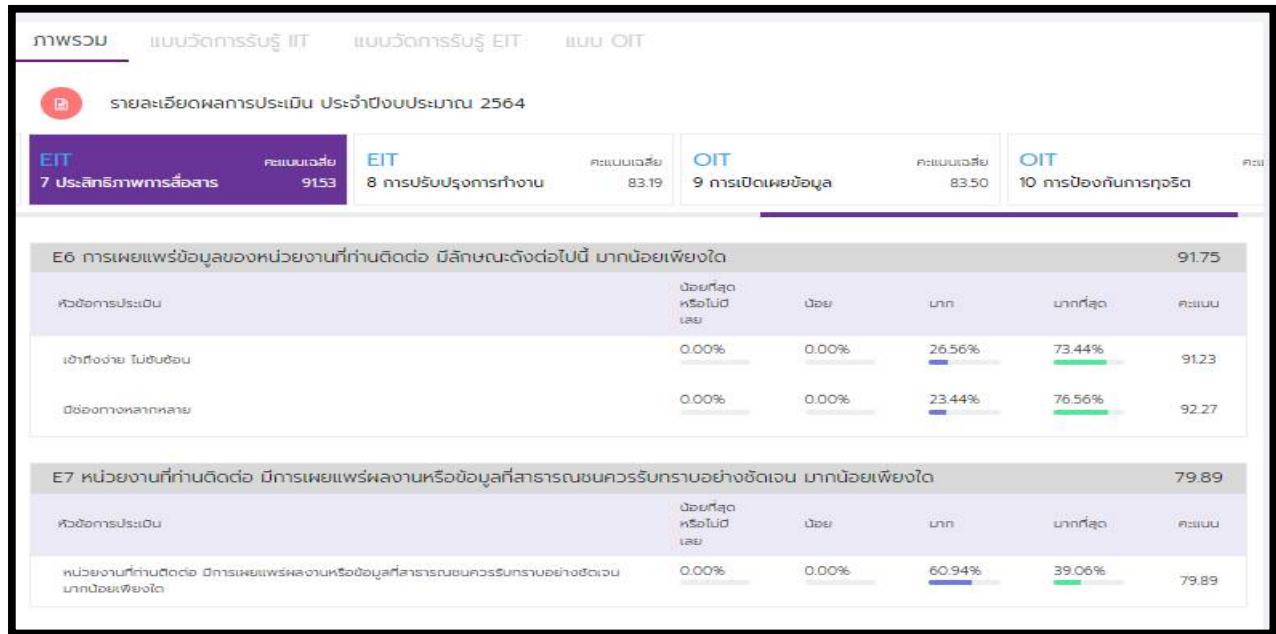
ภาพรวม แบบวัดการรับรู้ IIT แบบวัดการรับรู้ EIT แบบ OIT

รายละเอียดผลการประเมิน ประจำปีงบประมาณ 2564

EIT คะแนนเฉลี่ย
7 ประสิทธิภาพการสื่อสาร 91.53

EIT คะแนนเฉลี่ย
8 การปรับปรุงการทำงาน 83.19

OIT คะแนนเฉลี่ย
9 การเปิดเผยข้อมูล 83.50

OIT คะ
10 การป้องกันการทุจริต

E6 การเผยแพร่ข้อมูลของหน่วยงานที่ท่านติดต่อ มีลักษณะดังต่อไปนี้ มากน้อยเพียงใด 91.75

| หัวข้อการประเมิน | น้อยที่สุด หรือไม่มี เลย | น้อย | มาก | มากที่สุด | คะแนน |
|---|---|---|---|---|---|
| เข้าถึงง่าย ไม่ซับซ้อน | 0.00% | 0.00% | 26.56% | 73.44% | 91.23 |
| มีช่องทางหลากหลาย | 0.00% | 0.00% | 23.44% | 76.56% | 92.27 |

E7 หน่วยงานที่ท่านติดต่อ มีการเผยแพร่ผลงานหรือข้อมูลที่สาธารณชนควรรับทราบอย่างชัดเจน มากน้อยเพียงใด 79.89

| หัวข้อการประเมิน | น้อยที่สุด หรือไม่มี เลย | น้อย | มาก | มากที่สุด | คะแนน |
|---|---|---|---|---|---|
| หน่วยงานที่ท่านติดต่อ มีการเผยแพร่ผลงานหรือข้อมูลที่สาธารณชนควรรับทราบอย่างชัดเจน มากน้อยเพียงใด | 0.00% | 0.00% | 60.94% | 39.06% | 79.89 |